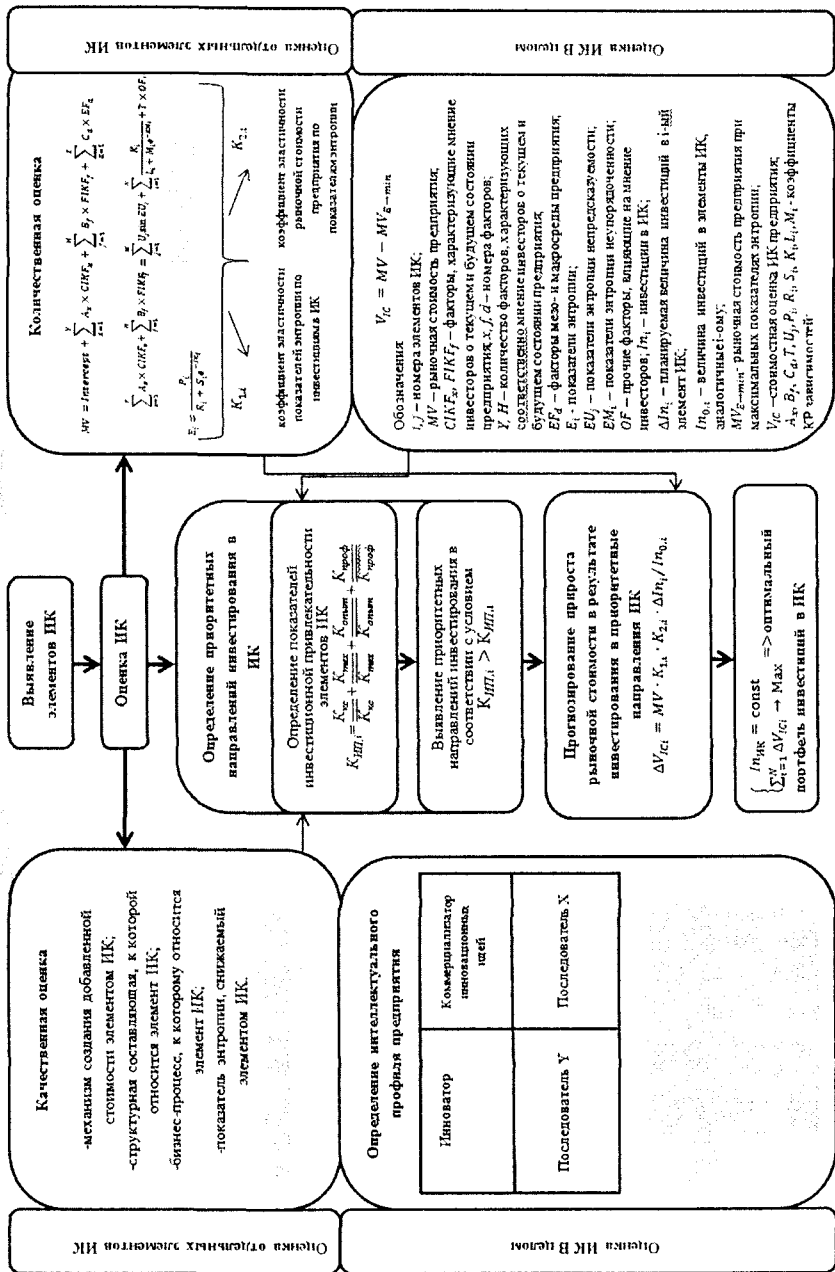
Оценка отдельных элементов ИК

Оценка ИК в целом

Выявление элементов ИК

Оценка ИК

Качественная оценка

-механизм создания добавленной стоимости элементом ИК;
-структурная составляющая, к которой относится элемент ИК;
-бизнес-процесс, к которому относится элемент ИК;
-показатель энтропии, снижаемый элементом ИК.

Количественная оценка

$MV = Intercept + \sum_{x=1}^{Y} A_x \times CIKF_x + \sum_{f=1}^{H} B_f \times FIKF_f + \sum_{d=1}^{Z} C_d \times EF_d$

$\sum_{x=1}^{Y} A_x \times CIKF_x + \sum_{f=1}^{H} B_f \times FIKF_f = \sum_{j=1}^{N} U_j \times EU_j + \sum_{i=1}^{N} \frac{K_i}{L_i + M_i e^{-EM_i}} + T \times OF_i$

$E_i = \frac{P_i}{R_i + S_i e^{-In_i}}$

$K_{1,i}$

$K_{2,i}$

коэффициент эластичности показателей энтропии по инвестициям в ИК

коэффициент эластичности рыночной стоимости предприятия по показателям энтропии

$V_{IC} = MV - MV_{E-min}$

Обозначения
$i, j$ – номера элементов ИК;
$MV$ – рыночная стоимость предприятия;
$CIKF_x$, $FIKF_f$ – факторы, характеризующие мнение инвесторов о текущем и будущем состоянии предприятия, $x, f, d$ – номера факторов;
$Y, H$ – количество факторов, характеризующих соответственно мнение инвесторов о текущем и будущем состоянии предприятия;
$EF_d$ – факторы мезо- и макросреды предприятия;
$E_i$ - показатели энтропии;
$EU_j$ – показатели энтропии непредсказуемости;
$EM_i$ – показатели энтропии неупорядоченности;
$OF$ – прочие факторы, влияющие на мнение инвесторов; $In_i$ – инвестиции в ИК;
$\Delta In_i$ – планируемая величина инвестиций в i-ый элемент ИК;
$In_{0,i}$ – величина инвестиций в элементы ИК, аналогичные i-ому;
$MV_{E-min}$- рыночная стоимость предприятия при максимальных показателях энтропии;
$V_{IC}$ –стоимостная оценка ИК предприятия;
$A_x, B_f, C_d, T, U_j, P_i, R_i, S_i, K_i, L_i, M_i$ - коэффициенты КР зависимостей

Определение приоритетных направлений инвестирования в ИК

Определение показателей инвестиционной привлекательности элементов ИК
$K_{ИП,i} = \frac{K_{кс}}{\overline{K_{кс}}} + \frac{K_{тех}}{\overline{K_{тех}}} + \frac{K_{опыт}}{\overline{K_{опыт}}} + \frac{K_{проф}}{\overline{K_{проф}}}$

Выявление приоритетных направлений инвестирования в соответствии с условием $K_{ИП,i} > \overline{K_{ИП,i}}$

Прогнозирование прироста рыночной стоимости в результате инвестирования в приоритетные направления ИК
$\Delta V_{ICi} = MV \cdot K_{1,i} \cdot K_{2,i} \cdot \Delta In_i / In_{0,i}$

$\begin{cases} In_{ИК} = \text{const} \\ \sum_{i=1}^{N} \Delta V_{ICi} \to \text{Max} \end{cases}$ => оптимальный портфель инвестиций в ИК

Определение интеллектуального профиля предприятия

| Инноватор | Коммерциализатор инновационных идей |
|---|---|
| Последователь Y | Последователь X |